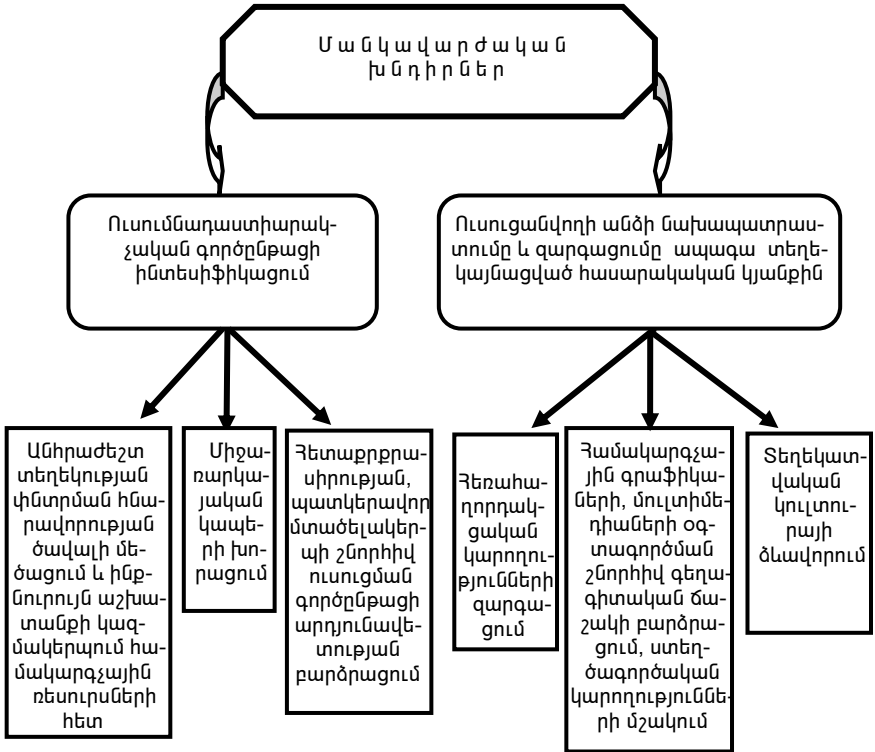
Մանկավարժական խնդիրներ

Ուսումնադաստիարակչական գործընթացի ինտեսիֆիկացում

Ուսուցանվողի անձի նախապատրաստումը և զարգացումը ապագա տեղեկայնացված հասարակական կյանքին

Անհրաժեշտ տեղեկության փնտրման հնարավորության ծավալի մեծացում և ինքնուրույն աշխատանքի կազմակերպում համակարգչային ռեսուրսների հետ

Միջառարկայական կապերի խորացում

Հետաքրքրասիրության, պատկերավոր մտածելակերպի շնորհիվ ուսուցման գործընթացի արդյունավետության բարձրացում

Հեռահաղորդակցական կարողությունների զարգացում

Համակարգչային գրաֆիկաների, մուլտիմեդիաների օգտագործման շնորհիվ գեղագիտական ճաշակի բարձրացում, ստեղծագործական կարողությունների մշակում

Տեղեկատվական կուլտուրայի ձևավորում